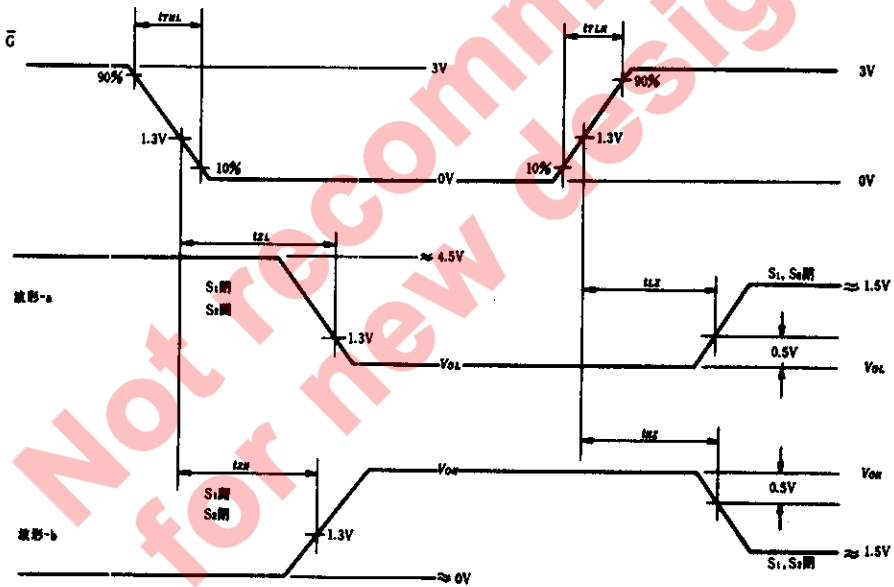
$\bar{G}$

$t_{THL}$

$t_{TLH}$

90%

3V

90%

3V

1.3V

1.3V

10%

10%

0V

0V

$t_{ZL}$

≈ 4.5V

波形-a

S₁開

S₂閉

$t_{LZ}$

S₁, S₂閉

≈ 1.5V

1.3V

0.5V

$V_{OL}$

$V_{OL}$

$t_{ZH}$

$V_{OH}$

$t_{HZ}$

$V_{OH}$

S₁閉

S₂開

0.5V

波形-b

1.3V

≈ 0V

S₁, S₂閉

≈ 1.5V

Not recommended for new design